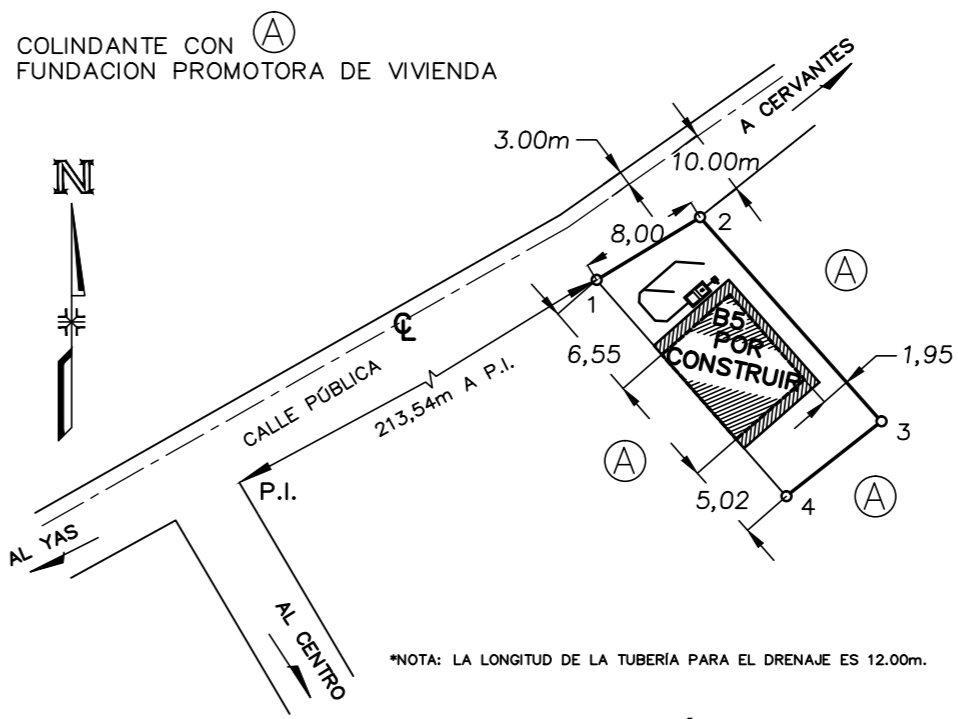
COLINDANTE CON Ⓐ
FUNDACION PROMOTORA DE VIVIENDA

N

A CERVANTES

3.00m

10.00m

8,00

2

Ⓐ

1

CL

B5
POR
CONSTRUIR

6,55

1,95

CALLE PÚBLICA

213,54m A P.I.

3

Ⓐ

P.I.

5,02

4

Ⓐ

AL YAS

AL CENTRO

*NOTA: LA LONGITUD DE LA TUBERÍA PARA EL DRENAJE ES 12.00m.